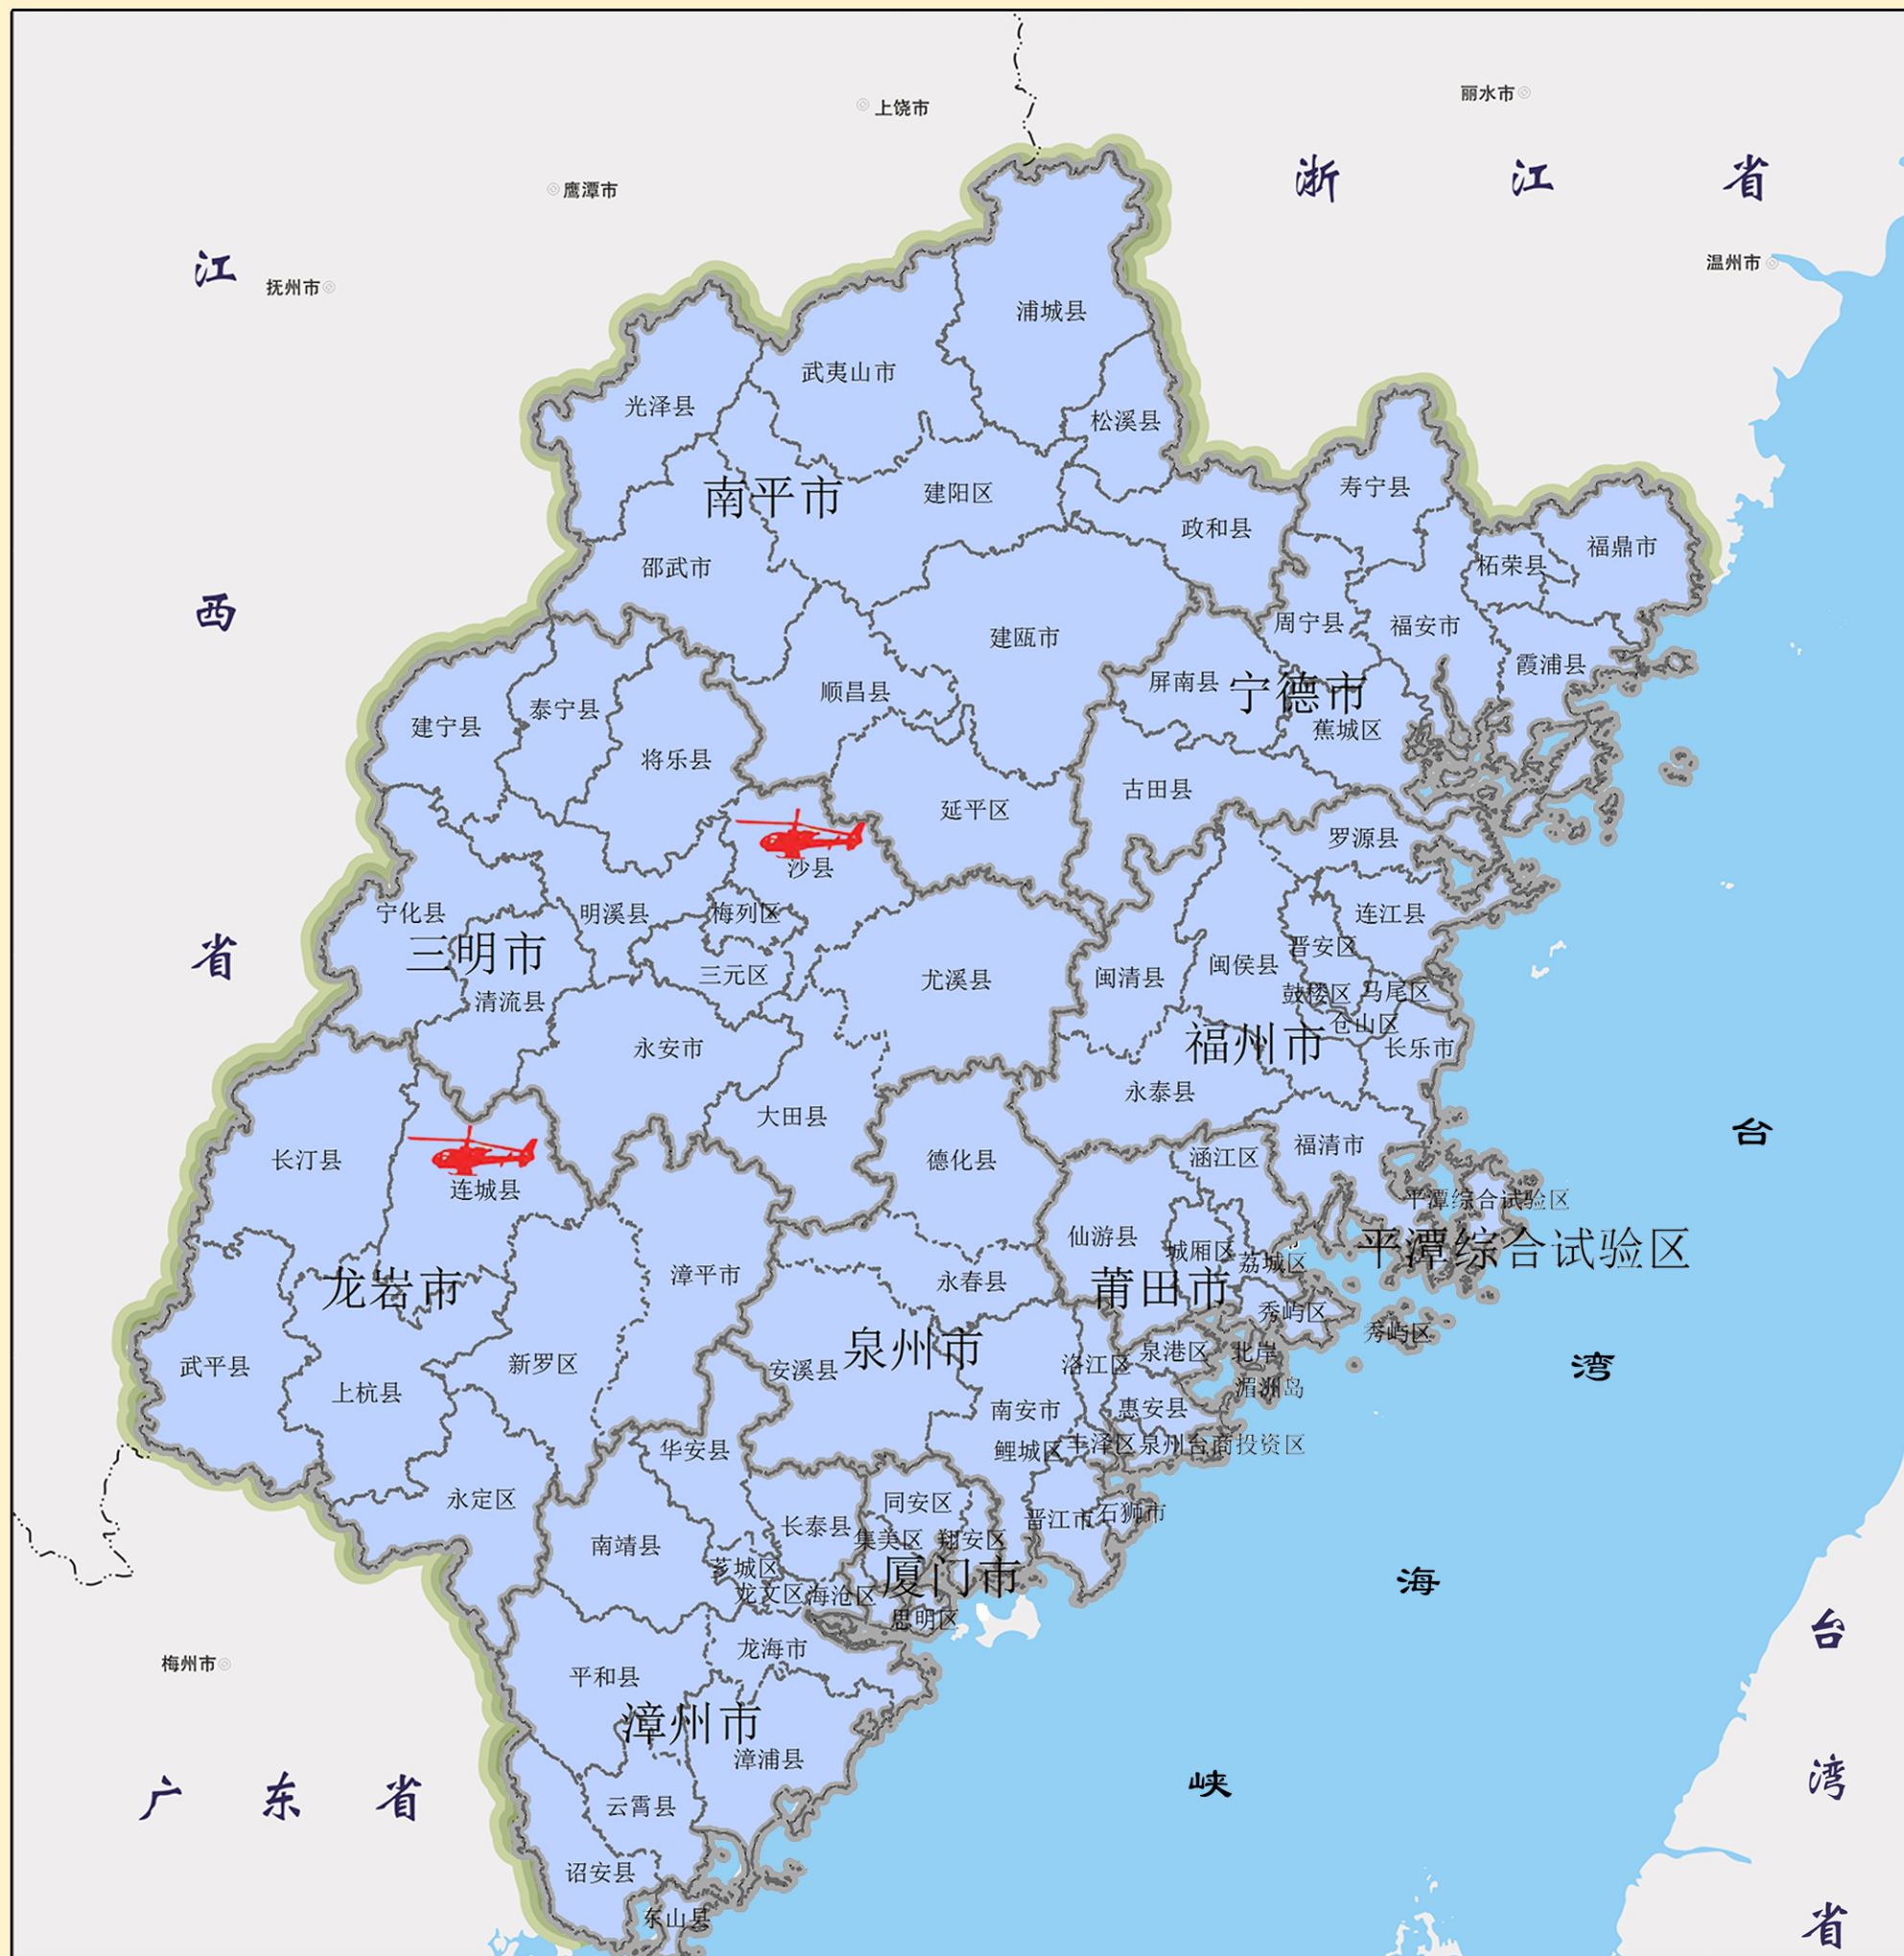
上饶市
丽水市
鹰潭市
浙 江 省
江
抚州市
温州市
浦城县
武夷山市
光泽县
松溪县
南平市
建阳区
寿宁县
政和县
福鼎市
邵武市
柘荣县
周宁县
福安市
建瓯市
霞浦县
屏南县
宁德市
顺昌县
建宁县
泰宁县
蕉城区
将乐县
古田县
延平区
罗源县
沙县
连江县
宁化县
明溪县
梅列区
晋安区
三明市
三元区
尤溪县
闽清县
闽侯县
鼓楼区
马尾区
清流县
仓山区
永安市
福州市
长乐市
永泰县
大田县
福清市
长汀县
德化县
涵江区
台
连城县
平潭综合试验区
仙游县
城厢区
荔城区
平潭综合试验区
漳平市
永春县
龙岩市
莆田市
秀屿区
秀屿区
泉州市
湾
武平县
安溪县
泉港区
北岸
洛江区
新罗区
上杭县
湄洲岛
南安市
惠安县
鲤城区
丰泽区
泉州台商投资区
华安县
永定区
同安区
长泰县
晋江市
石狮市
集美区
翔安区
南靖县
芗城区
厦门市
海
龙文区
海沧区
思明区
梅州市
龙海市
台
平和县
漳州市
漳浦县
湾
峡
广 东 省
云霄县
诏安县
东山县
西
省
省